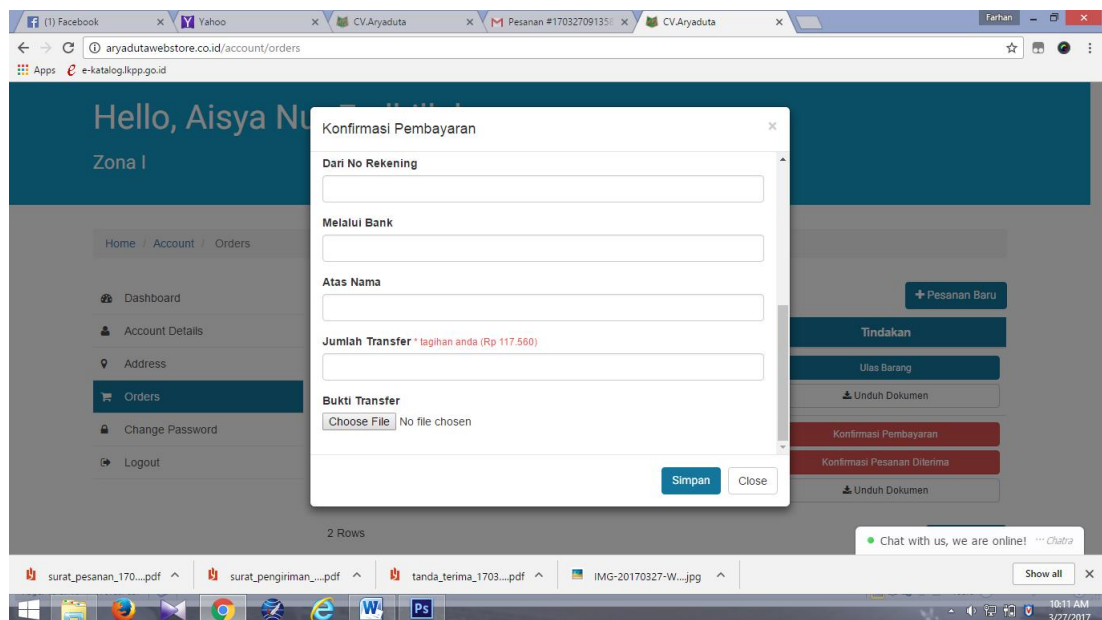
(1) Facebook ×
Yahoo ×
CV.Aryaduta ×
Pesanan #17032709135 ×
CV.Aryaduta ×

Farhan

aryadutawebstore.co.id/account/orders

Apps e-katalog.lkpp.go.id

Hello, Aisya Nu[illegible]
Zona I

Home / Account / Orders

Dashboard
Account Details
Address
Orders
Change Password
Logout

Konfirmasi Pembayaran ×

Dari No Rekening

Melalui Bank

Atas Nama

Jumlah Transfer * tagihan anda (Rp 117.560)

Bukti Transfer
Choose File No file chosen

Simpan Close

+ Pesanan Baru
Tindakan
Ulas Barang
Unduh Dokumen
Konfirmasi Pembayaran
Konfirmasi Pesanan Diterima
Unduh Dokumen

2 Rows

Chat with us, we are online! Chatra

surat_pesanan_170....pdf ^
surat_pengiriman_....pdf ^
tanda_terima_1703....pdf ^
IMG-20170327-W....jpg ^
Show all ×

10:11 AM
3/27/2017